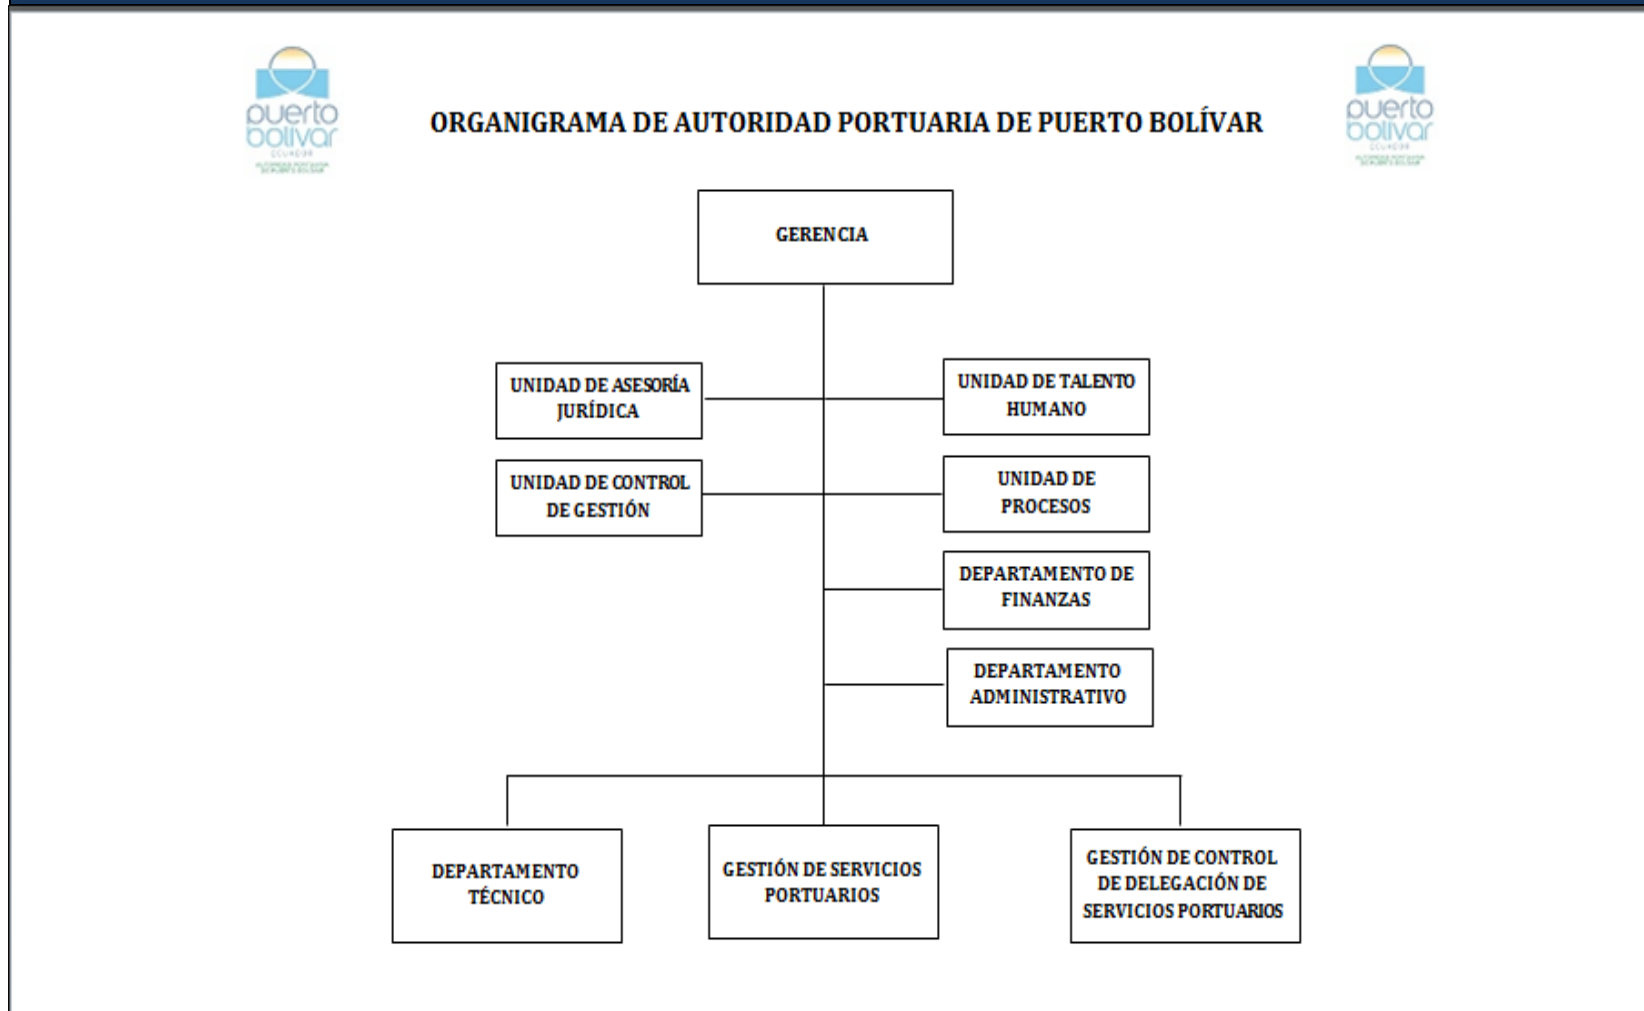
puerto bolívar
ECUADOR
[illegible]

ORGANIGRAMA DE AUTORIDAD PORTUARIA DE PUERTO BOLÍVAR

puerto bolívar
ECUADOR
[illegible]

GERENCIA

UNIDAD DE ASESORÍA JURÍDICA

UNIDAD DE TALENTO HUMANO

UNIDAD DE CONTROL DE GESTIÓN

UNIDAD DE PROCESOS

DEPARTAMENTO DE FINANZAS

DEPARTAMENTO ADMINISTRATIVO

DEPARTAMENTO TÉCNICO

GESTIÓN DE SERVICIOS PORTUARIOS

GESTIÓN DE CONTROL DE DELEGACIÓN DE SERVICIOS PORTUARIOS